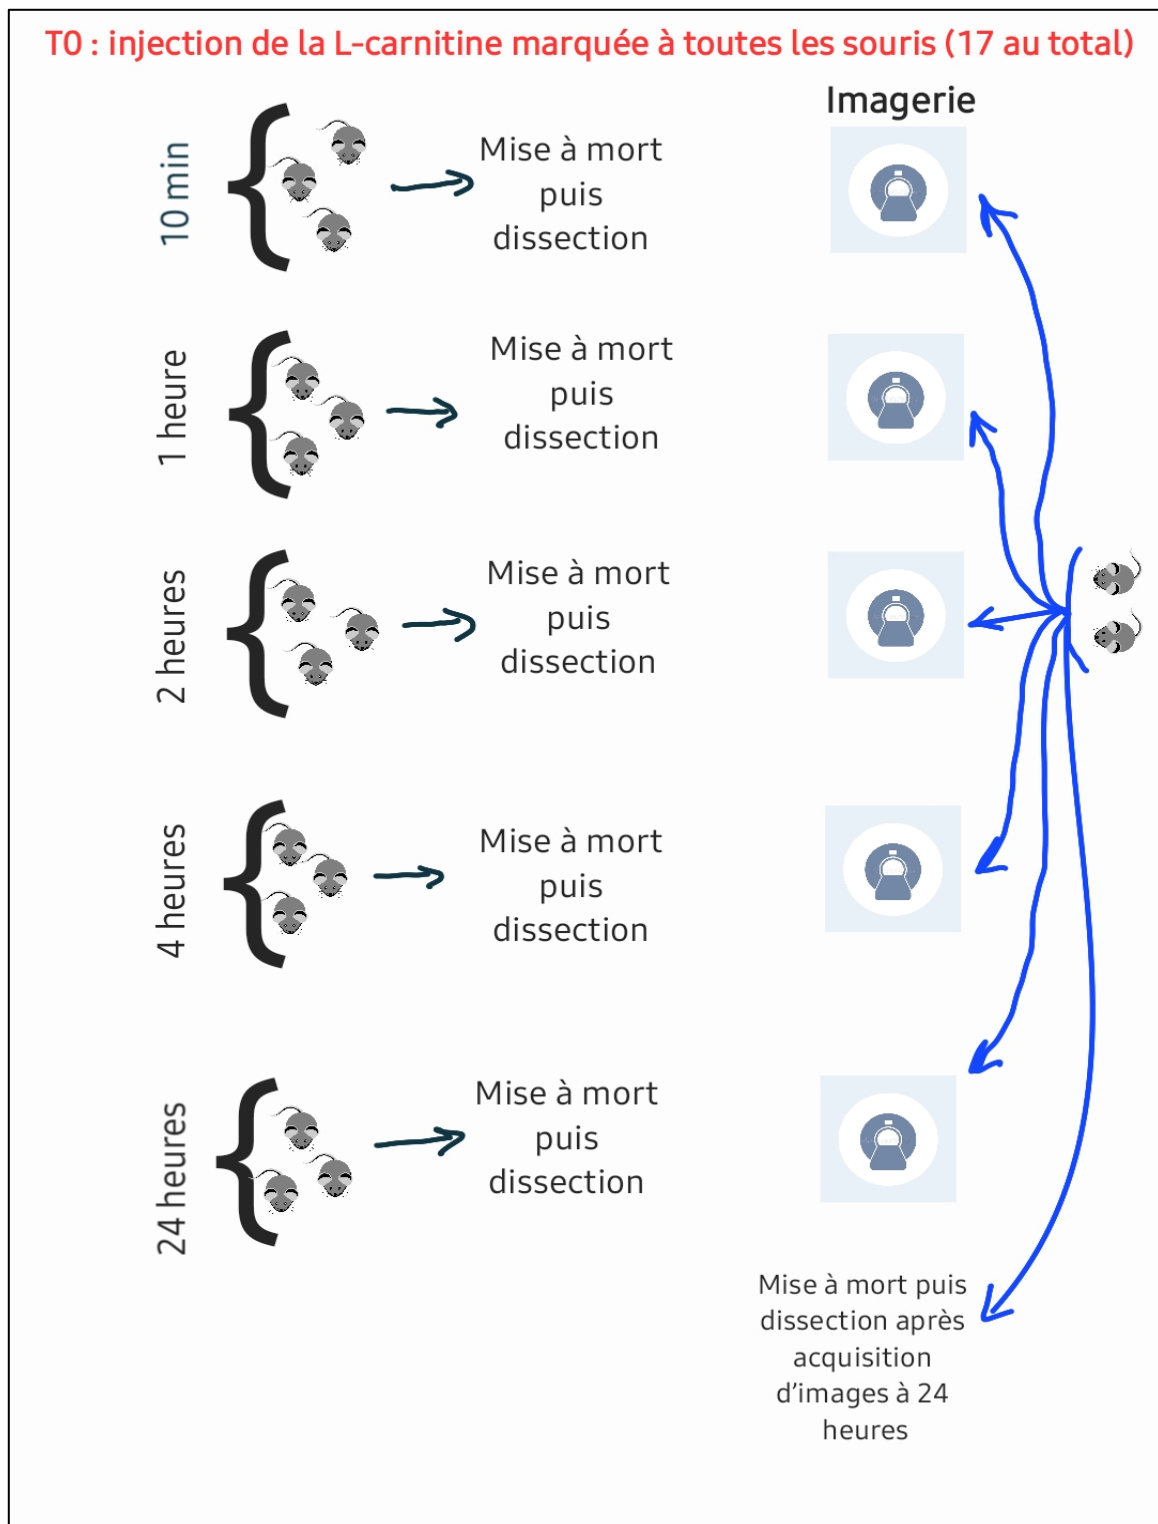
T0 : injection de la L-carnitine marquée à toutes les souris (17 au total)

Imagerie

10 min

Mise à mort puis dissection

1 heure

Mise à mort puis dissection

2 heures

Mise à mort puis dissection

4 heures

Mise à mort puis dissection

24 heures

Mise à mort puis dissection

Mise à mort puis dissection après acquisition d'images à 24 heures